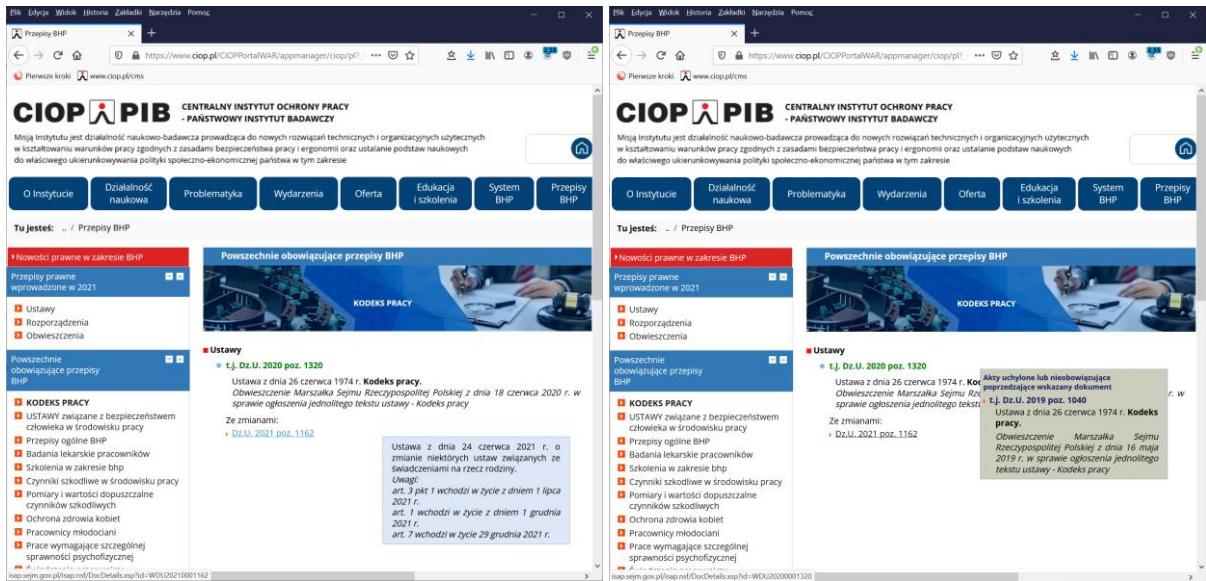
Plik Edycja Widok Historia Zakładki Narzędzia Pomoc

Przepisy BHP

https://www.ciop.pl/CIOPPortalWAR/appmanager/ciop/pl?

Pierwsze kroki www.ciop.pl/cms

CIOP PIB CENTRALNY INSTYTUT OCHRONY PRACY - PAŃSTWOWY INSTYTUT BADAWCZY

Misją Instytutu jest działalność naukowo-badawcza prowadząca do nowych rozwiązań technicznych i organizacyjnych użytecznych w kształtowaniu warunków pracy zgodnych z zasadami bezpieczeństwa pracy i ergonomii oraz ustalanie podstaw naukowych do właściwego ukierunkowywania polityki społeczno-ekonomicznej państwa w tym zakresie

O Instytucie | Działalność naukowa | Problematyka | Wydarzenia | Oferta | Edukacja i szkolenia | System BHP | Przepisy BHP

Tu jesteś: .. / Przepisy BHP

Nowości prawne w zakresie BHP

Przepisy prawne wprowadzone w 2021

Ustawy
Rozporządzenia
Obwieszczenia

Powszechnie obowiązujące przepisy BHP

KODEKS PRACY
USTAWY związane z bezpieczeństwem człowieka w środowisku pracy
Przepisy ogólne BHP
Badania lekarskie pracowników
Szkolenia w zakresie bhp
Czynniki szkodliwe w środowisku pracy
Pomiary i wartości dopuszczalne czynników szkodliwych
Ochrona zdrowia kobiet
Pracownicy młodociani
Prace wymagające szczególnej sprawności psychofizycznej

Powszechnie obowiązujące przepisy BHP

KODEKS PRACY

Ustawy

t.j. Dz.U. 2020 poz. 1320

Ustawa z dnia 26 czerwca 1974 r. Kodeks pracy.
Obwieszczenie Marszałka Sejmu Rzeczypospolitej Polskiej z dnia 18 czerwca 2020 r. w sprawie ogłoszenia jednolitego tekstu ustawy - Kodeks pracy

Ze zmianami:
Dz.U. 2021 poz. 1162

Ustawa z dnia 24 czerwca 2021 r. o zmianie niektórych ustaw związanych ze świadczeniami na rzecz rodziny.
Uwagi:
art. 3 pkt 1 wchodzi w życie z dniem 1 lipca 2021 r.
art. 1 wchodzi w życie z dniem 1 grudnia 2021 r.
art. 7 wchodzi w życie 29 grudnia 2021 r.

isap.sejm.gov.pl/isap.nsf/DocDetails.xsp?id=WDU20210001162

Plik Edycja Widok Historia Zakładki Narzędzia Pomoc

Przepisy BHP

https://www.ciop.pl/CIOPPortalWAR/appmanager/ciop/pl?

Pierwsze kroki www.ciop.pl/cms

CIOP PIB CENTRALNY INSTYTUT OCHRONY PRACY - PAŃSTWOWY INSTYTUT BADAWCZY

Misją Instytutu jest działalność naukowo-badawcza prowadząca do nowych rozwiązań technicznych i organizacyjnych użytecznych w kształtowaniu warunków pracy zgodnych z zasadami bezpieczeństwa pracy i ergonomii oraz ustalanie podstaw naukowych do właściwego ukierunkowywania polityki społeczno-ekonomicznej państwa w tym zakresie

O Instytucie | Działalność naukowa | Problematyka | Wydarzenia | Oferta | Edukacja i szkolenia | System BHP | Przepisy BHP

Tu jesteś: .. / Przepisy BHP

Nowości prawne w zakresie BHP

Przepisy prawne wprowadzone w 2021

Ustawy
Rozporządzenia
Obwieszczenia

Powszechnie obowiązujące przepisy BHP

KODEKS PRACY
USTAWY związane z bezpieczeństwem człowieka w środowisku pracy
Przepisy ogólne BHP
Badania lekarskie pracowników
Szkolenia w zakresie bhp
Czynniki szkodliwe w środowisku pracy
Pomiary i wartości dopuszczalne czynników szkodliwych
Ochrona zdrowia kobiet
Pracownicy młodociani
Prace wymagające szczególnej sprawności psychofizycznej

Powszechnie obowiązujące przepisy BHP

KODEKS PRACY

Ustawy

t.j. Dz.U. 2020 poz. 1320

Ustawa z dnia 26 czerwca 1974 r. Ko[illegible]
Obwieszczenie Marszałka Sejmu Rz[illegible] r. w sprawie ogłoszenia jednolitego tekst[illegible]

Ze zmianami:
Dz.U. 2021 poz. 1162

Akty uchylone lub nieobowiązujące poprzedzające wskazany dokument
t.j. Dz.U. 2019 poz. 1040
Ustawa z dnia 26 czerwca 1974 r. Kodeks pracy.
Obwieszczenie Marszałka Sejmu Rzeczypospolitej Polskiej z dnia 16 maja 2019 r. w sprawie ogłoszenia jednolitego tekstu ustawy - Kodeks pracy

isap.sejm.gov.pl/isap.nsf/DocDetails.xsp?id=WDU20200001320